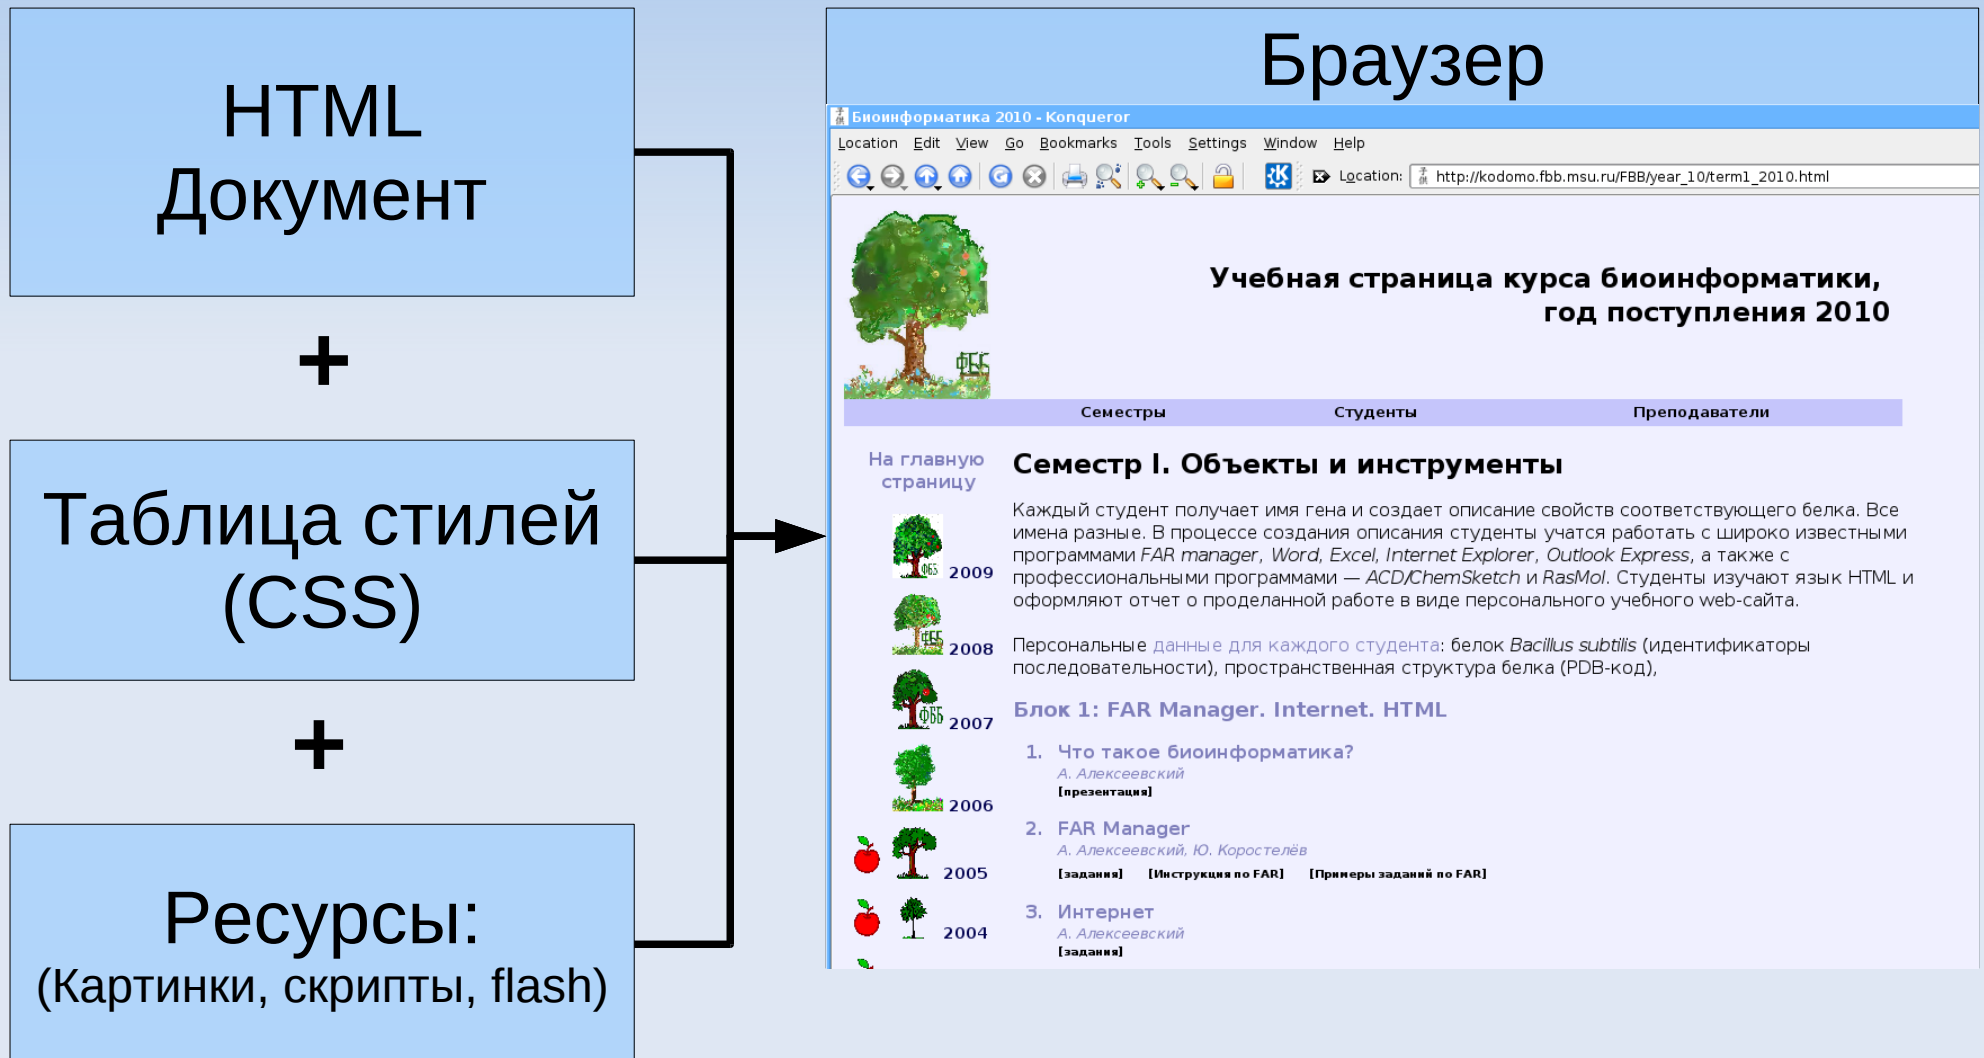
HTML
Документ

+

Таблица стилей
(CSS)

+

Ресурсы:
(Картинки, скрипты, flash)

Браузер

Биоинформатика 2010 - Konqueror

Location Edit View Go Bookmarks Tools Settings Window Help

Location: http://kodomo.fbb.msu.ru/FBB/year_10/term1_2010.html

Учебная страница курса биоинформатики,
год поступления 2010

Семестры Студенты Преподаватели

На главную страницу

2009
2008
2007
2006
2005
2004

Семестр I. Объекты и инструменты

Каждый студент получает имя гена и создает описание свойств соответствующего белка. Все имена разные. В процессе создания описания студенты учатся работать с широко известными программами FAR manager, Word, Excel, Internet Explorer, Outlook Express, а также с профессиональными программами — ACD/ChemSketch и RasMol. Студенты изучают язык HTML и оформляют отчет о проделанной работе в виде персонального учебного web-сайта.

Персональные данные для каждого студента: белок Bacillus subtilis (идентификаторы последовательности), пространственная структура белка (PDB-код),

Блок 1: FAR Manager. Internet. HTML

1. Что такое биоинформатика?
А. Алексеевский
[презентация]

2. FAR Manager
А. Алексеевский, Ю. Коростелёв
[задания] [Инструкция по FAR] [Примеры заданий по FAR]

3. Интернет
А. Алексеевский
[задания]